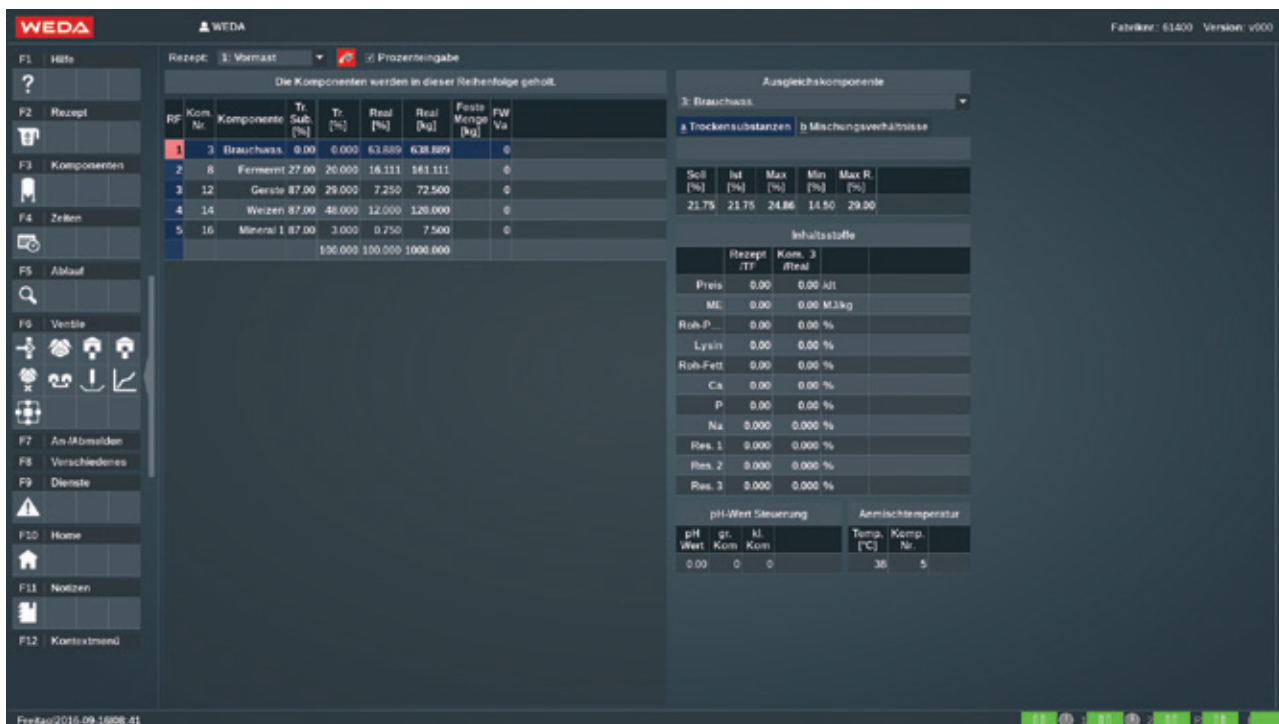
WEDA

WEDA

Fabriknr: 61400 Version: v000

F1 Hilfe

?

F2 Rezept

F3 Komponenten

F4 Zeiten

F5 Ablauf

F6 Ventile

F7 An-/Abmelden

F8 Verschiedenes

F9 Dienste

F10 Home

F11 Notizen

F12 Kontextmenü

Rezept: 1: Vormast

Prozenteingabe

Die Komponenten werden in dieser Reihenfolge geholt.

| RF | Kom. Nr. | Komponente | Tr. Sub. [%] | Tr. [%] | Real [%] | Real [kg] | Feste Menge [kg] | FW Va |
|---|---|---|---|---|---|---|---|---|
| 1 | 3 | Brauchwas. | 0.00 | 0.000 | 63.889 | 638.889 | | 0 |
| 2 | 8 | Fermernt | 27.00 | 20.000 | 16.111 | 161.111 | | 0 |
| 3 | 12 | Gerste | 87.00 | 29.000 | 7.250 | 72.500 | | 0 |
| 4 | 14 | Weizen | 87.00 | 48.000 | 12.000 | 120.000 | | 0 |
| 5 | 16 | Mineral 1 | 87.00 | 3.000 | 0.750 | 7.500 | | 0 |
| | | | | 100.000 | 100.000 | 1000.000 | | |

Ausgleichskomponente

3: Brauchwas.

a Trockensubstanzen b Mischungsverhältnisse

| Soll [%] | Ist [%] | Max [%] | Min [%] | Max R. [%] |
|---|---|---|---|---|
| 21.75 | 21.75 | 24.86 | 14.50 | 29.00 |

Inhaltsstoffe

| | Rezept /TF | Kom. 3 /Real | |
|---|---|---|---|
| Preis | 0.00 | 0.00 | /dt |
| ME | 0.00 | 0.00 | MJ/kg |
| Roh-P... | 0.00 | 0.00 | % |
| Lysin | 0.00 | 0.00 | % |
| Roh-Fett | 0.00 | 0.00 | % |
| Ca | 0.00 | 0.00 | % |
| P | 0.00 | 0.00 | % |
| Na | 0.000 | 0.000 | % |
| Res. 1 | 0.000 | 0.000 | % |
| Res. 2 | 0.000 | 0.000 | % |
| Res. 3 | 0.000 | 0.000 | % |

pH-Wert Steuerung

| pH Wert | gr. Kom | kl. Kom |
|---|---|---|
| 0.00 | 0 | 0 |

Anmischtemperatur

| Temp. [°C] | Komp. Nr. |
|---|---|
| 38 | 5 |

Freitag/2016-09-16/08:41